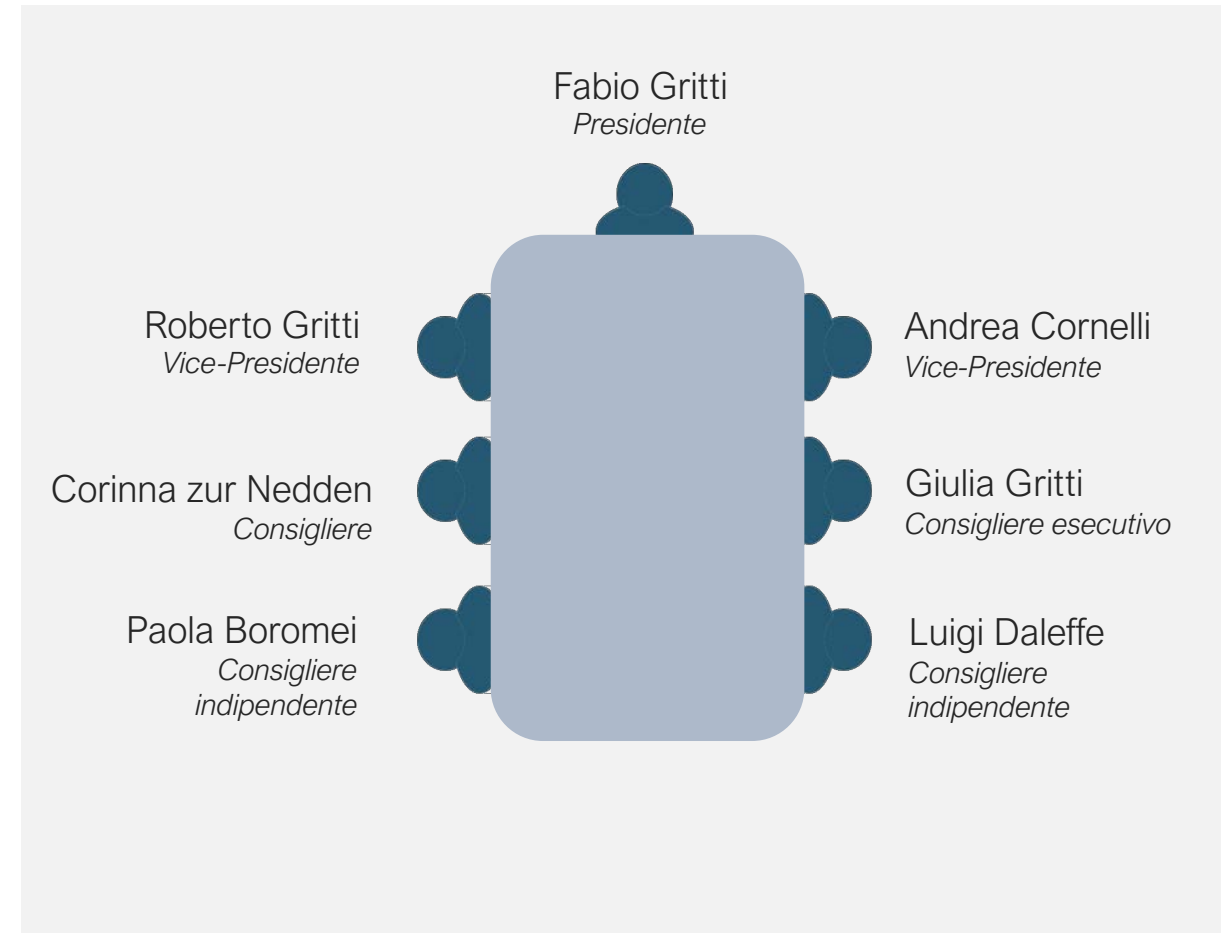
Fabio Gritti
Presidente

Roberto Gritti
Vice-Presidente

Andrea Cornelli
Vice-Presidente

Corinna zur Nedden
Consigliere

Giulia Gritti
Consigliere esecutivo

Paola Boromei
Consigliere indipendente

Luigi Daleffe
Consigliere indipendente